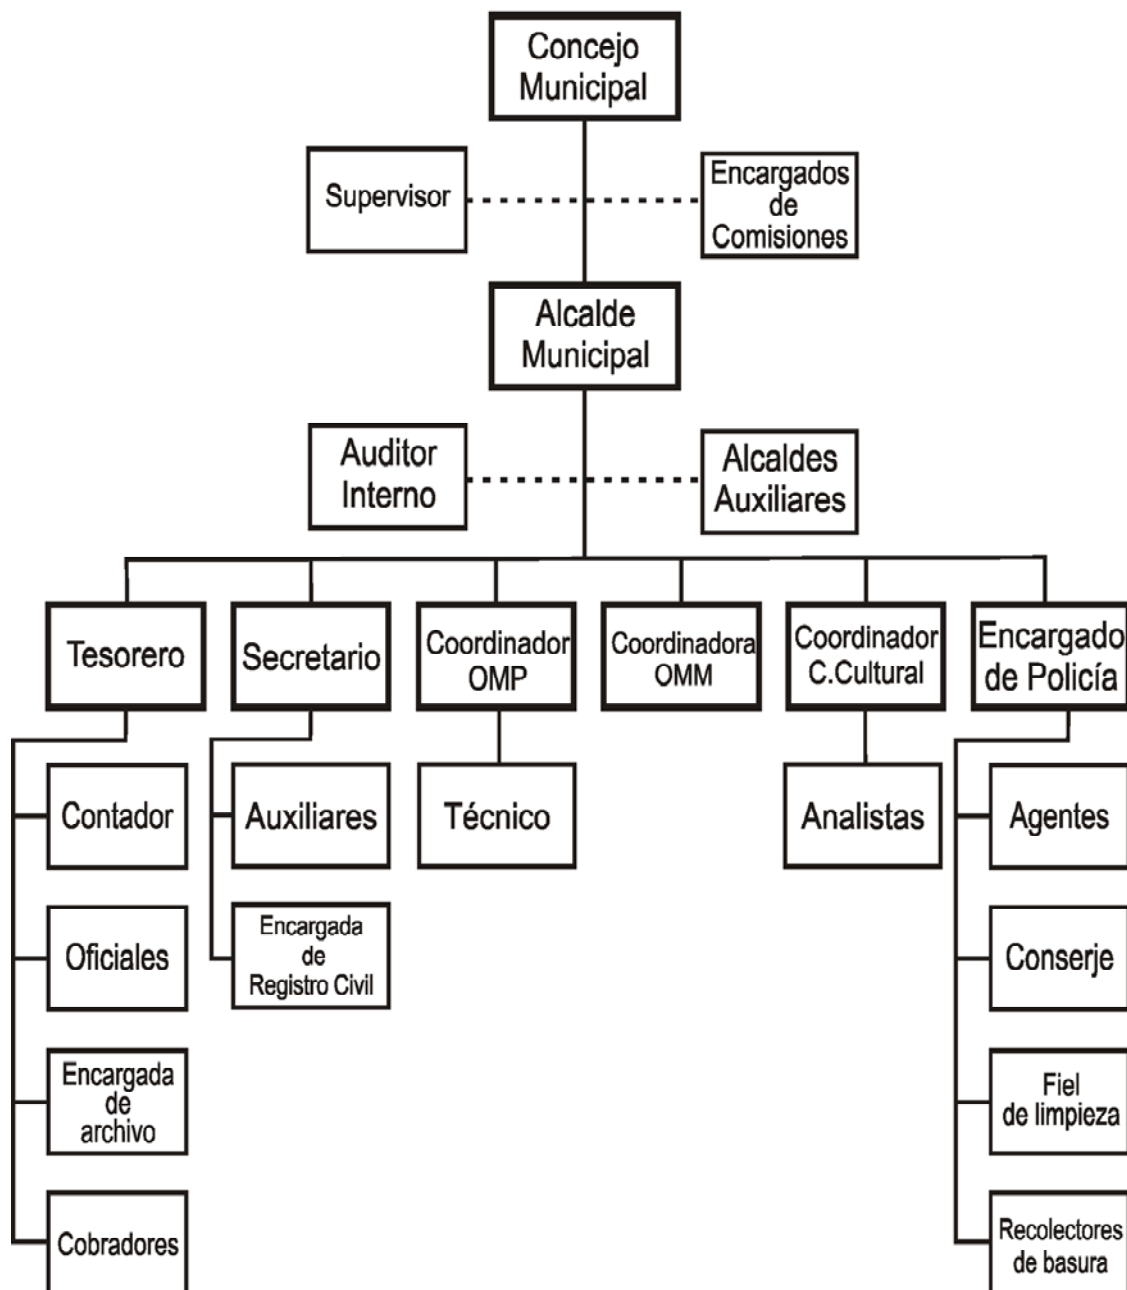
Concejo Municipal

Supervisor

Encargados de Comisiones

Alcalde Municipal

Auditor Interno

Alcaldes Auxiliares

Tesorero

Secretario

Coordinador OMP

Coordinadora OMM

Coordinador C.Cultural

Encargado de Policía

Contador

Oficiales

Encargada de archivo

Cobradores

Auxiliares

Encargada de Registro Civil

Técnico

Analistas

Agentes

Conserje

Fiel de limpieza

Recolectores de basura